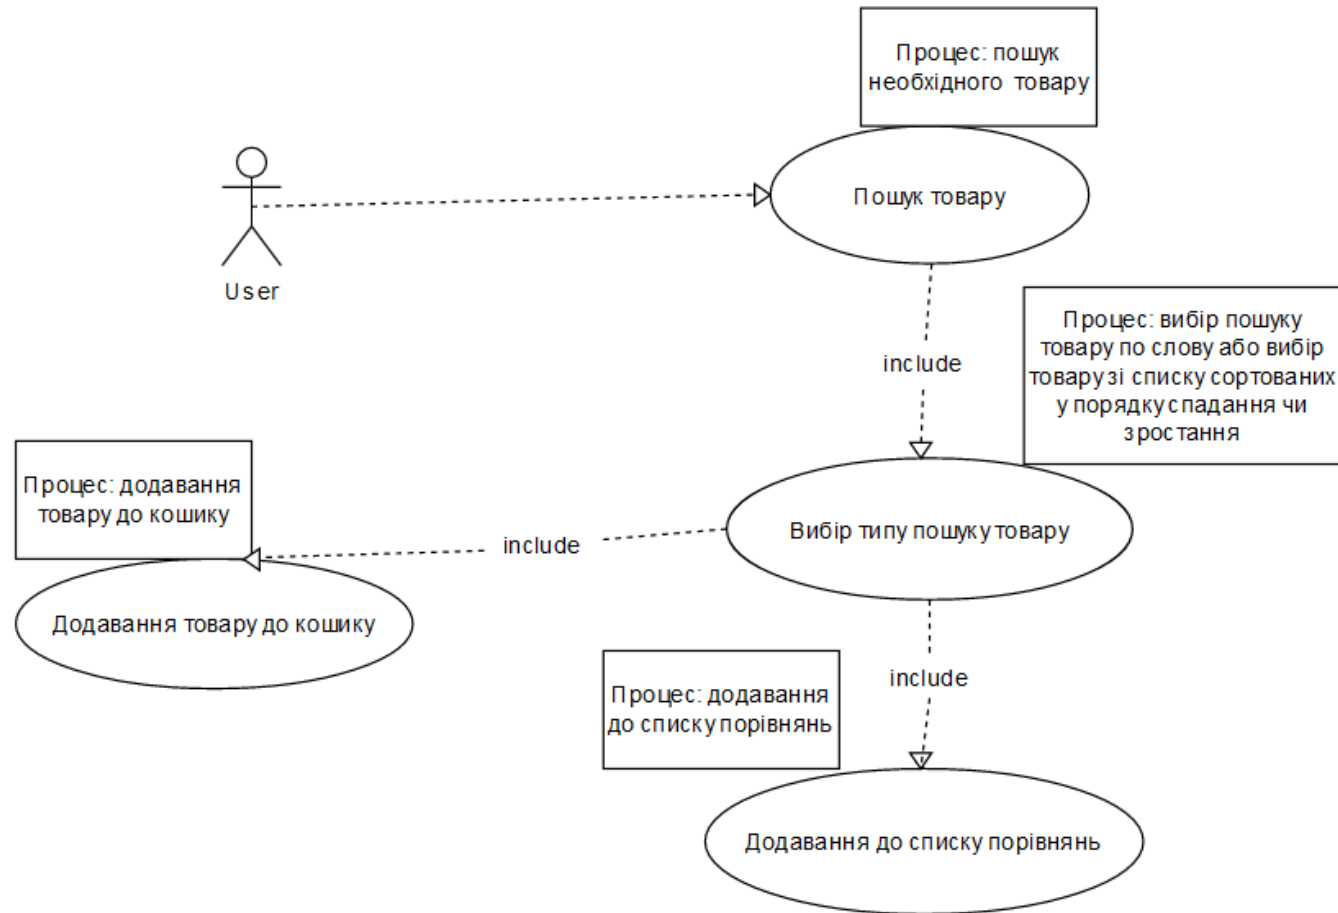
Процес: пошук необхідного товару

User

Пошук товару

include

Процес: вибір пошуку товару по слову або вибір товару зі списку сортованих у порядку спадання чи зростання

Процес: додавання товару до кошику

include

Вибір типу пошуку товару

Додавання товару до кошику

include

Процес: додавання до списку порівнянь

Додавання до списку порівнянь